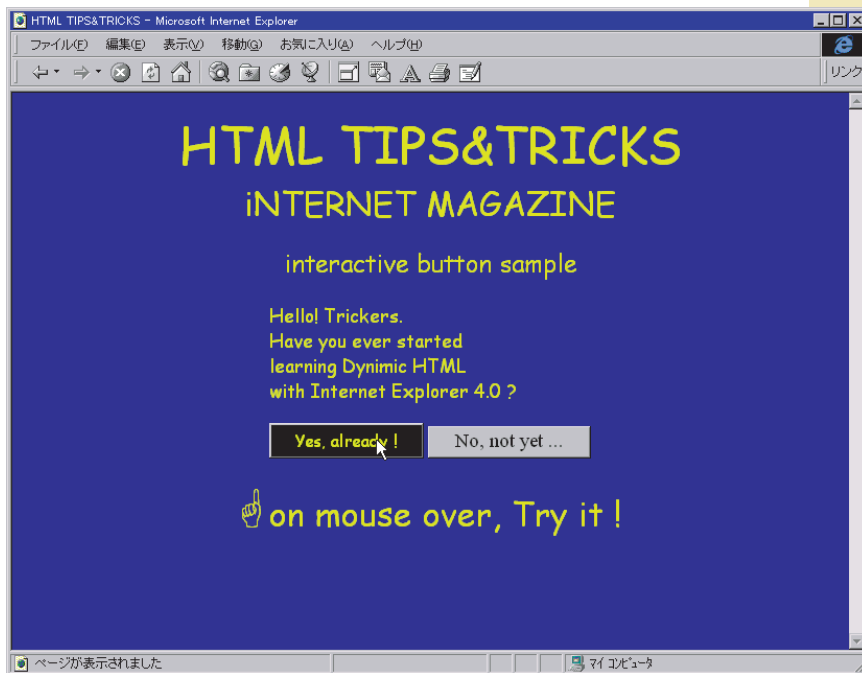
HTML TIPS&TRICKS - Microsoft Internet Explorer

ファイル(F) 編集(E) 表示(V) 移動(G) お気に入り(A) ヘルプ(H)

リンク

HTML TIPS&TRICKS

iNTERNET MAGAZINE

interactive button sample

Hello! Trickers.
Have you ever started
learning Dynimic HTML
with Internet Explorer 4.0 ?

Yes, already !

No, not yet ...

on mouse over, Try it !

ページが表示されました

マイ コンピュータ